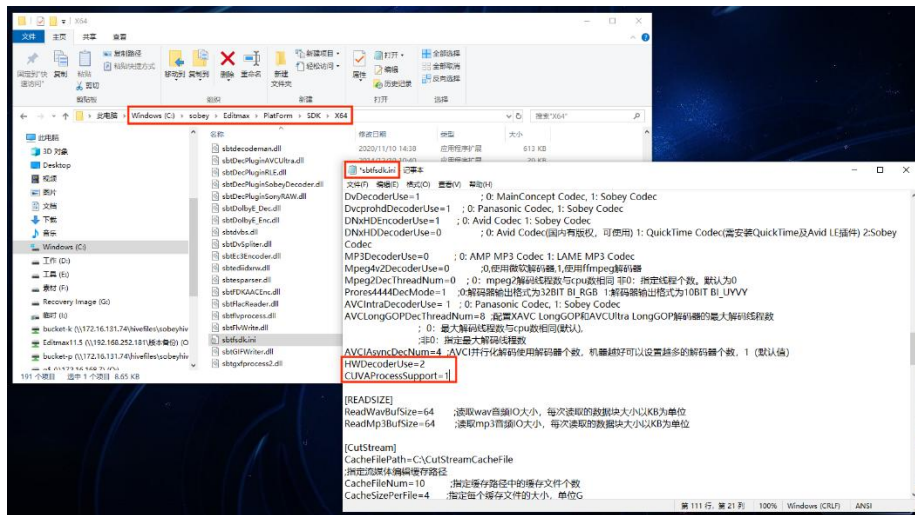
X64
文件 主页 共享 查看
固定到"快速访问" 复制 粘贴 剪切 复制路径 粘贴快捷方式 移动到 复制到 删除 重命名 新建文件夹 新建项目 轻松访问 属性 打开 编辑 历史记录 全部选择 全部取消 反向选择
剪贴板 组织 新建 打开 选择
此电脑 › Windows (C:) › sobey › Editmax › PlatForm › SDK › X64
搜索"X64"
此电脑
3D 对象
Desktop
视频
图片
文档
下载
音乐
Windows (C:)
工作 (D:)
工具 (E:)
素材 (F:)
Recovery Image (G:)
临时 (I:)
bucket-x (\\172.16.131.74\hivefiles\sobeyhiv
Editmax11.5 (\\192.168.252.181\版本备份) (O
bucket-p (\\172.16.131.74\hivefiles\sobeyhiv
191 个项目 选中 1 个项目 8.65 KB
名称 修改日期 类型 大小
sbtdecodeman.dll 2020/11/10 14:38 应用程序扩展 612 KB
sbtDecPluginAVCUltra.dll
sbtDecPluginRLE.dll
sbtDecPluginSobeyDecoder.dll
sbtDecPluginSonyRAW.dll
sbtDolbyE_Dec.dll
sbtDolbyE_Enc.dll
sbtdvbs.dll
sbtDvSpliter.dll
sbtEc3Encoder.dll
sbtEdiixnw.dll
sbtesparser.dll
sbtFDKAACEnc.dll
sbtFlacReader.dll
sbtfluprocess.dll
sbtFlvWrite.dll
sbtfsdk.ini
sbtGIFWriter.dll
sbtgxfprocess2.dll

*sbtfsdk.ini - 记事本
文件(F) 编辑(E) 格式(O) 查看(V) 帮助(H)
DvDecoderUse=1 ; 0: MainConcept Codec, 1: Sobey Codec
DvcprohdDecoderUse=1 ; 0: Panasonic Codec, 1: Sobey Codec
DNxHDEncoderUse=1 ; 0: Avid Codec 1: Sobey Codec
DNxHDDecoderUse=0 ; 0: Avid Codec(国内有版权，可使用) 1: QuickTime Codec(需安装QuickTime及Avid LE插件) 2:Sobey Codec
MP3DecoderUse=0 ; 0: AMP MP3 Codec 1: LAME MP3 Codec
Mpeg4v2DecoderUse=0 ;0,使用微软解码器,1,使用ffmpeg解码器
Mpeg2DecThreadNum=0 ; 0: mpeg2解码线程数与cpu数相同 非0：指定线程个数。默认为0
Prores4444DecMode=1 ;0:解码器输出格式为32BIT BI_RGB 1:解码器输出格式为10BIT BI_UYVY
AVCIntraDecoderUse=1 ; 0: Panasonic Codec, 1: Sobey Codec
AVCLongGOPDecThreadNum=8 ;配置XAVC LongGOP和AVCUltra LongGOP解码器的最大解码线程数
; 0: 最大解码线程数与cpu数相同(默认),
;非0：指定最大解码线程数
AVCIAsyncDecNum=4 ;AVCI并行化解码使用解码器个数，机器越好可以设置越多的解码器个数，1（默认值）
HWDecoderUse=2
CUVAProcessSupport=1

[READSIZE]
ReadWavBufSize=64 ;读取wav音频IO大小，每次读取的数据块大小以KB为单位
ReadMp3BufSize=64 ;读取mp3音频IO大小，每次读取的数据块大小以KB为单位

[CutStream]
CacheFilePath=C:\CutStreamCacheFile
;指定流媒体编辑缓存路径
CacheFileNum=10 ;指定缓存路径中的缓存文件个数
CacheSizePerFile=4 ;指定每个缓存文件的大小，单位G
第 111 行，第 21 列 100% Windows (CRLF) ANSI